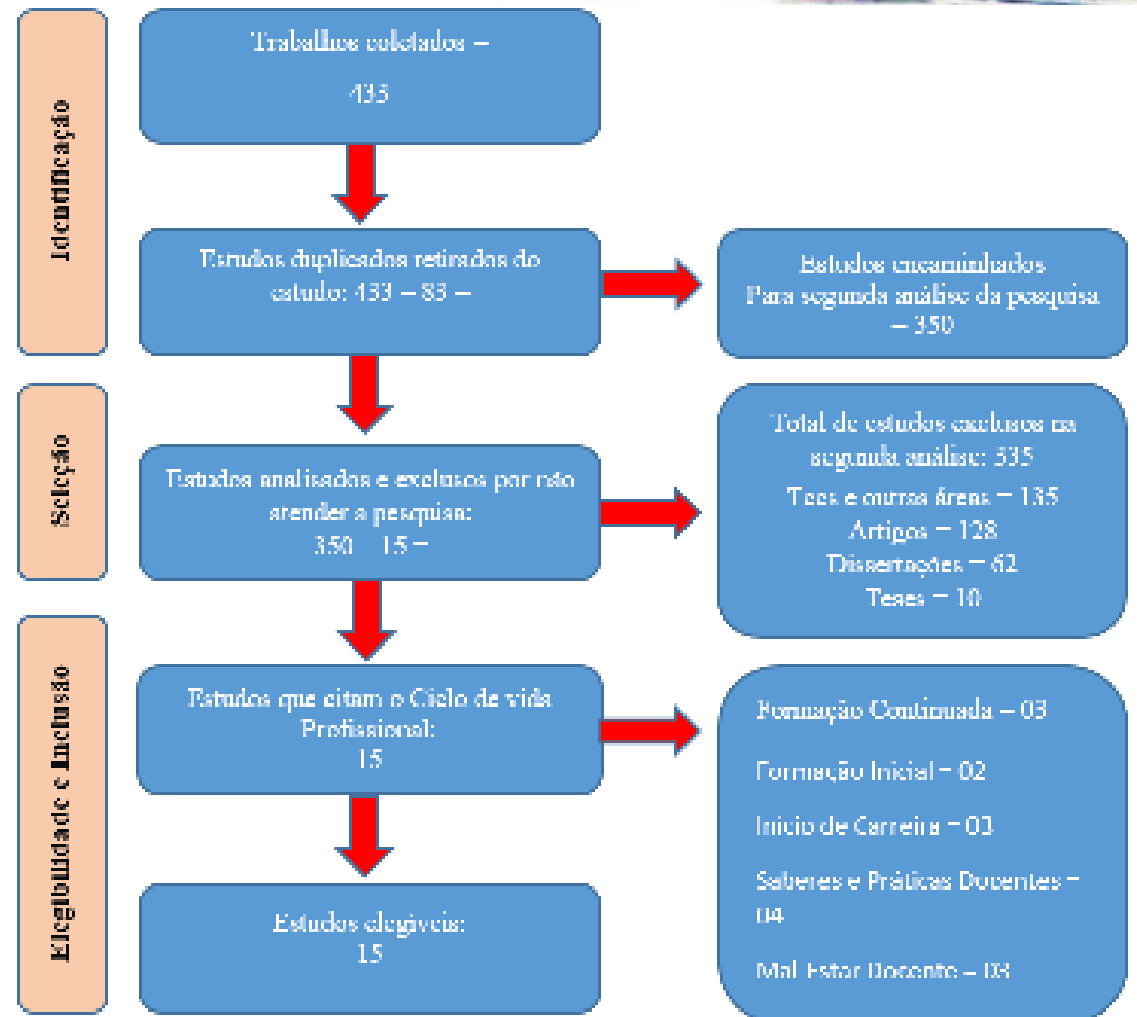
Identificação

Trabalhos coletados –

433

Estudos duplicados retirados do estudo: 433 – 83 –

Estudos encaminhados
Para segunda análise da pesquisa – 350

Seleção

Estudos analisados e exclusos por não atender a pesquisa:
350 – 15 –

Total de estudos exclusos na segunda análise: 335
Tees e outras áreas – 135
Artigos – 128
Dissertações – 62
Teses – 10

Elegibilidade e Inclusão

Estudos que citam o Ciclo de vida Profissional:
15

Formação Continuada – 03

Formação Inicial – 02

Início de Carreira – 03

Saberes e Práticas Docentes – 04

Mal-Estar Docente – 03

Estudos elegíveis:
15